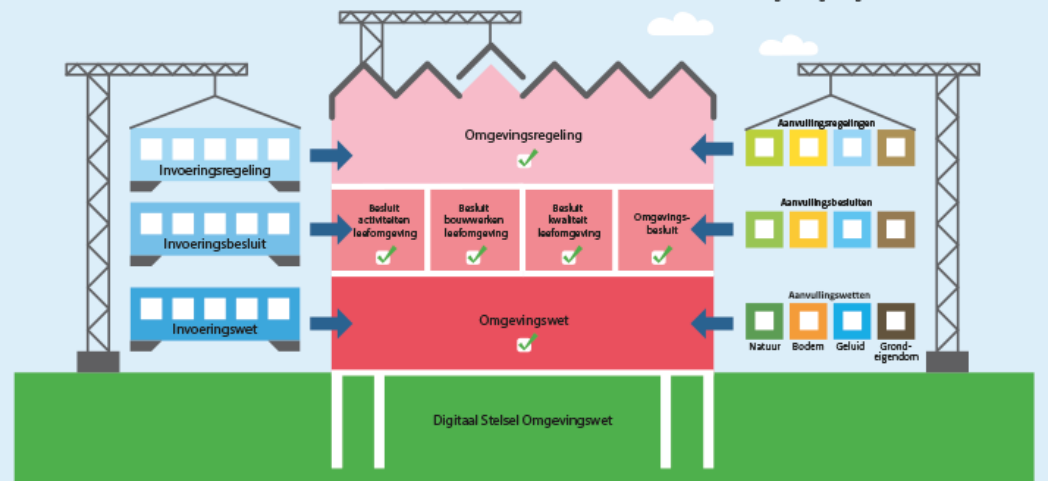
Invoeringsregeling

Invoeringsbesluit

Invoeringswet

Omgevingsregeling

Besluit activiteiten leefomgeving

Besluit bouwwerken leefomgeving

Besluit kwaliteit leefomgeving

Omgevingsbesluit

Omgevingswet

Digitaal Stelsel Omgevingswet

Aanvullingsregelingen

Aanvullingsbesluiten

Aanvullingswetten

Natuur

Bodem

Geluid

Grondeigendom